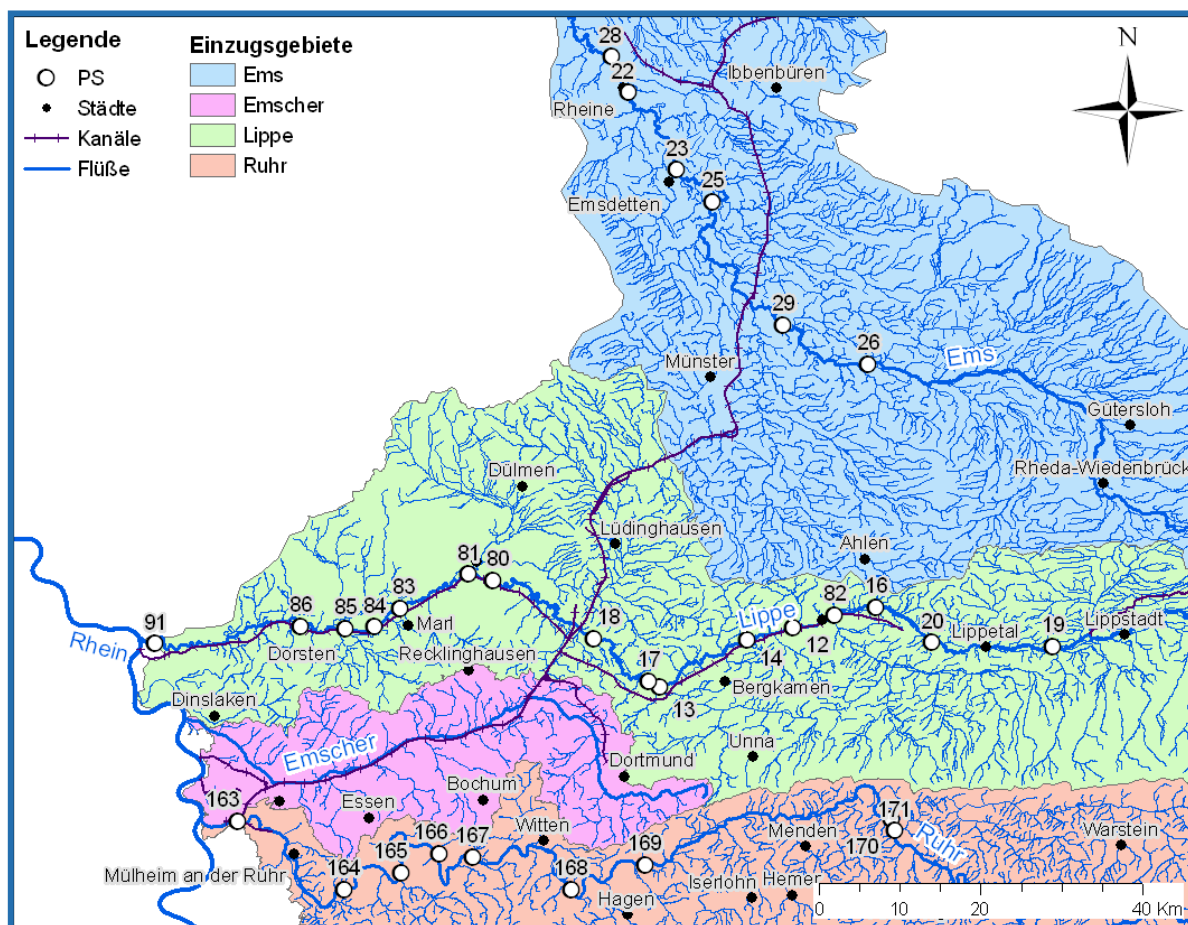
Legende
PS
Städte
Kanäle
Flüße

Einzugsgebiete
Ems
Emscher
Lippe
Ruhr

N

28
22
Ibbenbüren
Rheine
23
25
Emsdetten
29
26
Ems
Münster
Gütersloh
Rheda-Wiedenbrück
Dülmen
Lüdinghausen
Ahlen
81
80
83
86
85
84
Marl
91
Rhein
Dorsten
Recklinghausen
18
Lippe
82
16
20
Lippetal
19
Lippstadt
17
14
12
13
Bergkamen
Dinslaken
Emscher
Dortmund
Unna
163
Essen
Bochum
166
167
Witten
171
170
Ruhr
Menden
Warstein
165
169
164
168
Mülheim an der Ruhr
Iserlohn
Hemer
Hagen
0
10
20
40 Km